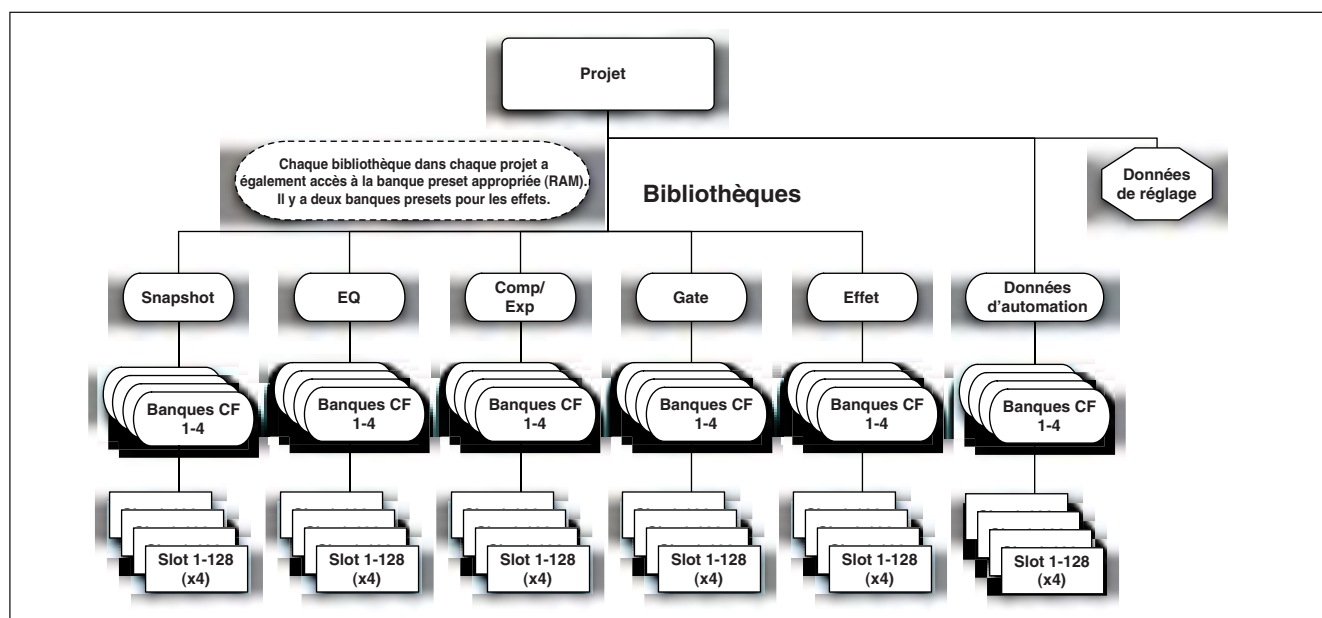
Projet

Chaque bibliothèque dans chaque projet a également accès à la banque preset appropriée (RAM). Il y a deux banques presets pour les effets.

Bibliothèques

Données de réglage

Snapshot

EQ

Comp/ Exp

Gate

Effet

Données d'automation

Banques CF 1-4

Banques CF 1-4

Banques CF 1-4

Banques CF 1-4

Banques CF 1-4

Banques CF 1-4

Slot 1-128 (x4)

Slot 1-128 (x4)

Slot 1-128 (x4)

Slot 1-128 (x4)

Slot 1-128 (x4)

Slot 1-128 (x4)